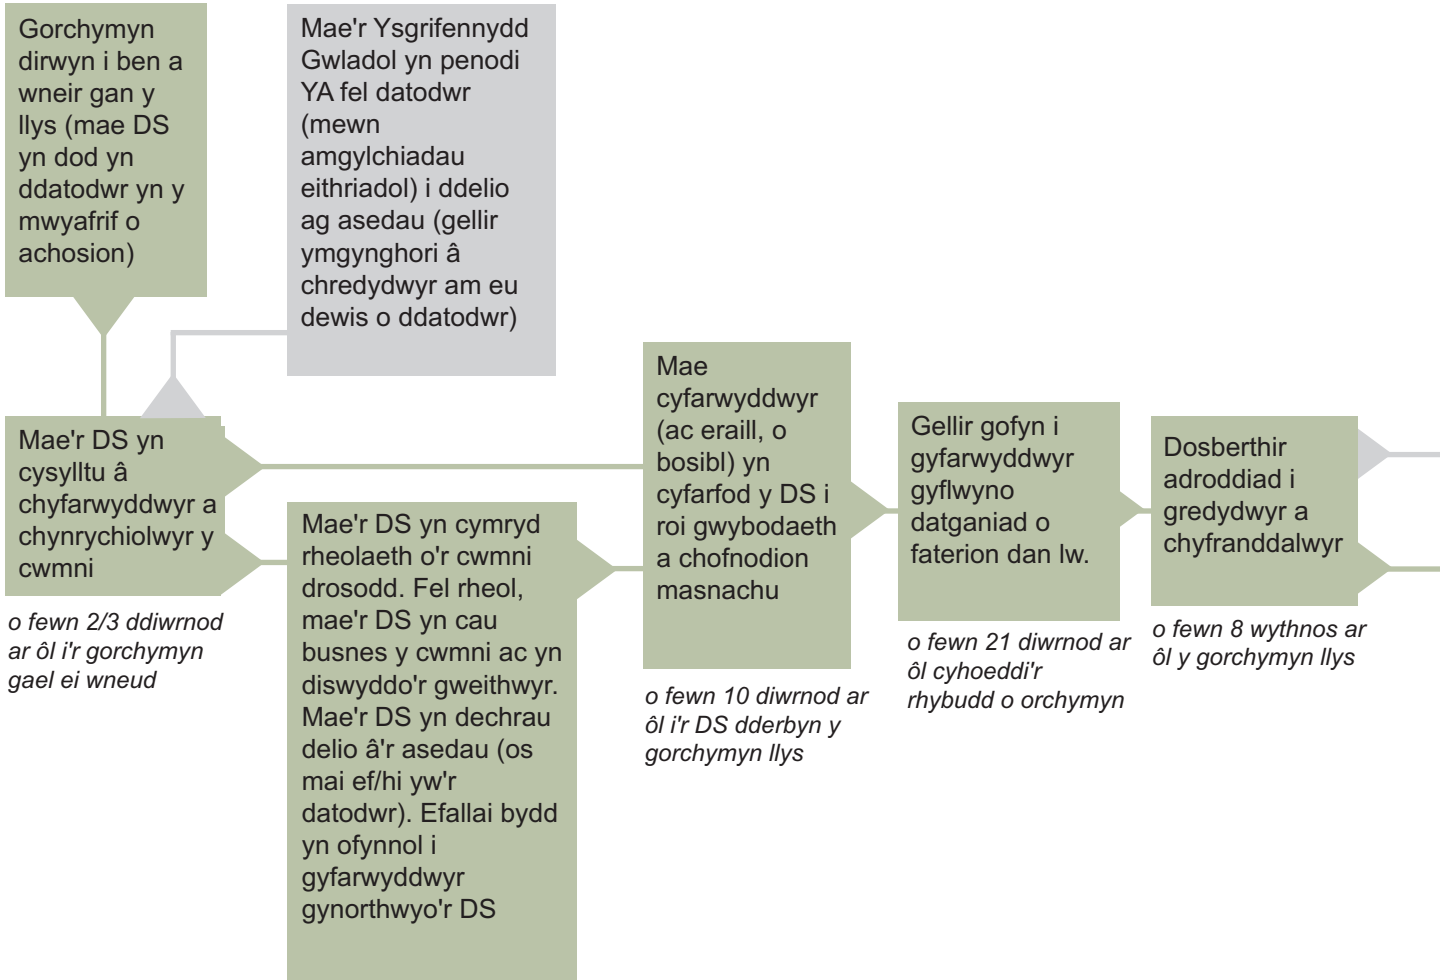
Gorchymyn dirwyn i ben a wneir gan y llys (mae DS yn dod yn ddatodwr yn y mwyafrif o achosion)

Mae'r Ysgrifennydd Gwladol yn penodi YA fel datodwr (mewn amgylchiadau eithriadol) i ddelio ag asedau (gellir ymgynghori â chredydwyr am eu dewis o ddatodwr)

Mae'r DS yn cysylltu â chyfarwyddwyr a chynrychiolwyr y cwmni

o fewn 2/3 ddiwrnod ar ôl i'r gorchymyn gael ei wneud

Mae'r DS yn cymryd rheolaeth o'r cwmni drosodd. Fel rheol, mae'r DS yn cau busnes y cwmni ac yn diswyddo'r gweithwyr. Mae'r DS yn dechrau delio â'r asedau (os mai ef/hi yw'r datodwr). Efallai bydd yn ofynnol i gyfarwyddwyr gynorthwyo'r DS

Mae cyfarwyddwyr (ac eraill, o bosibl) yn cyfarfod y DS i roi gwybodaeth a chofnodion masnachu

o fewn 10 diwrnod ar ôl i'r DS dderbyn y gorchymyn llys

Gellir gofyn i gyfarwyddwyr gyflwyno datganiad o faterion dan lw.

o fewn 21 diwrnod ar ôl cyhoeddi'r rhybudd o orchymyn

Dosberthir adroddiad i gredydwyr a chyfranddalwyr

o fewn 8 wythnos ar ôl y gorchymyn llys